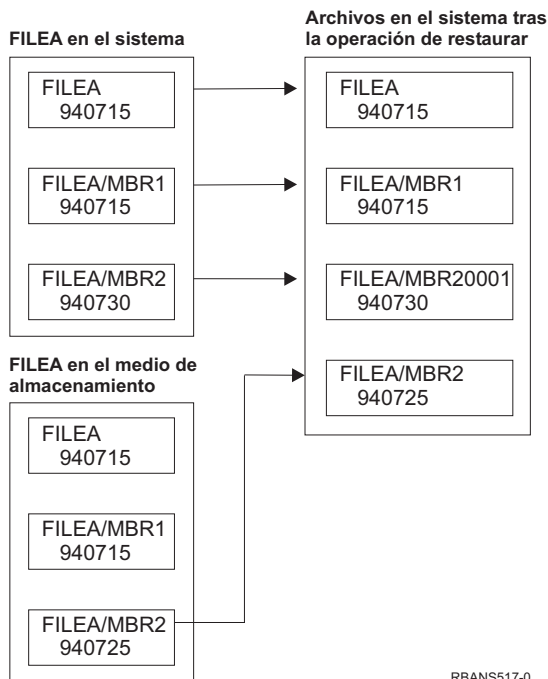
FILEA en el sistema

FILEA
940715

FILEA/MBR1
940715

FILEA/MBR2
940730

Archivos en el sistema tras la operación de restaurar

FILEA
940715

FILEA/MBR1
940715

FILEA/MBR20001
940730

FILEA/MBR2
940725

FILEA en el medio de almacenamiento

FILEA
940715

FILEA/MBR1
940715

FILEA/MBR2
940725

RBANS517-0